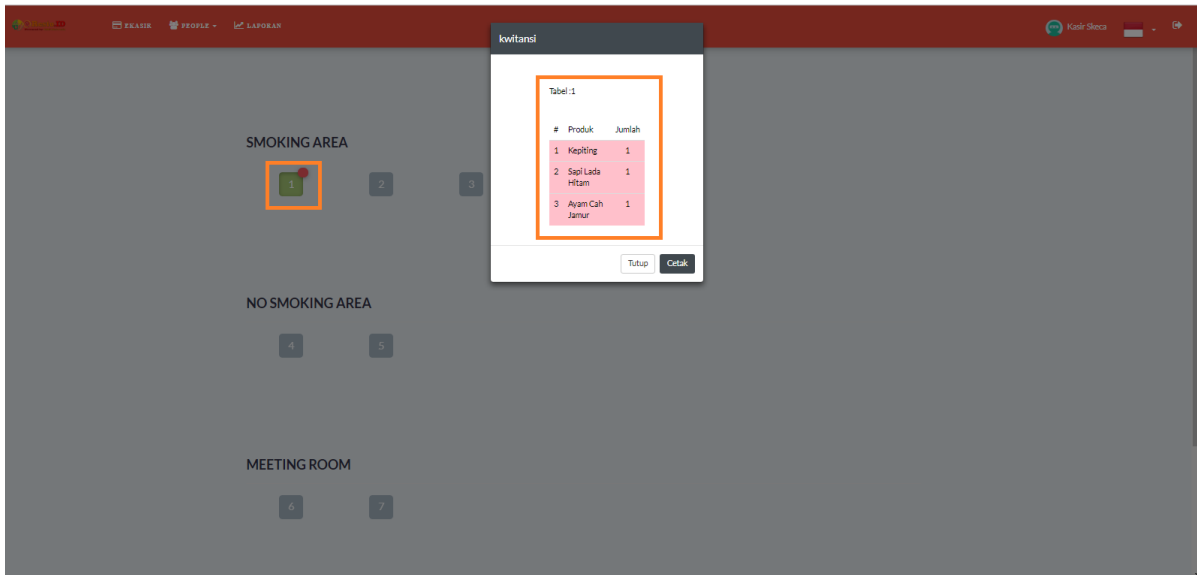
EKASIR PEOPLE LAPORAN

Kasir Skeca

kwitansi

Tabel :1

| # | Produk | Jumlah |
|---|---|---|
| 1 | Kepiting | 1 |
| 2 | Sapi Lada Hitam | 1 |
| 3 | Ayam Cah Jamur | 1 |

Tutup Cetak

SMOKING AREA

1 2 3

NO SMOKING AREA

4 5

MEETING ROOM

6 7